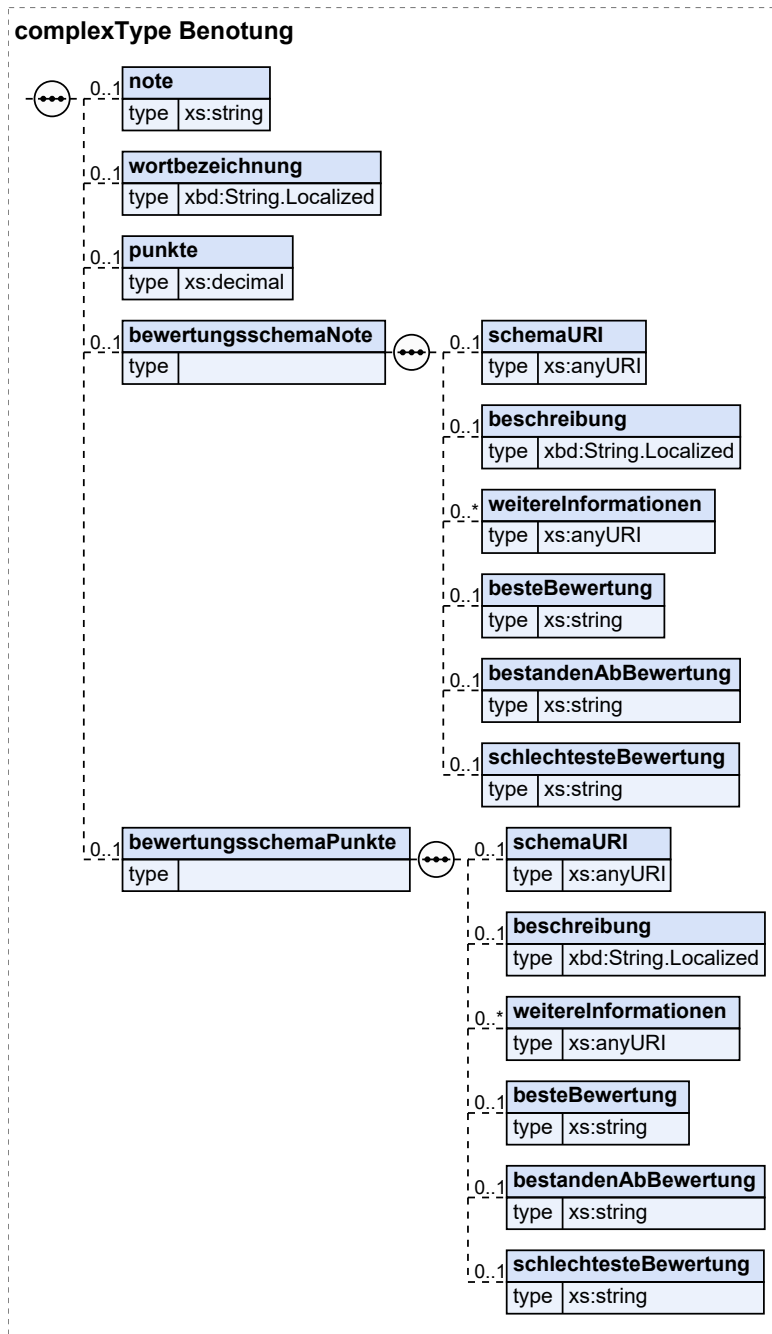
complexType Benotung

0..1 note
type xs:string

0..1 wortbezeichnung
type xbd:String.Localized

0..1 punkte
type xs:decimal

0..1 bewertungsschemaNote
type

0..1 schemaURI
type xs:anyURI

0..1 beschreibung
type xbd:String.Localized

0..* weitereInformationen
type xs:anyURI

0..1 besteBewertung
type xs:string

0..1 bestandenAbBewertung
type xs:string

0..1 schlechtesteBewertung
type xs:string

0..1 bewertungsschemaPunkte
type

0..1 schemaURI
type xs:anyURI

0..1 beschreibung
type xbd:String.Localized

0..* weitereInformationen
type xs:anyURI

0..1 besteBewertung
type xs:string

0..1 bestandenAbBewertung
type xs:string

0..1 schlechtesteBewertung
type xs:string